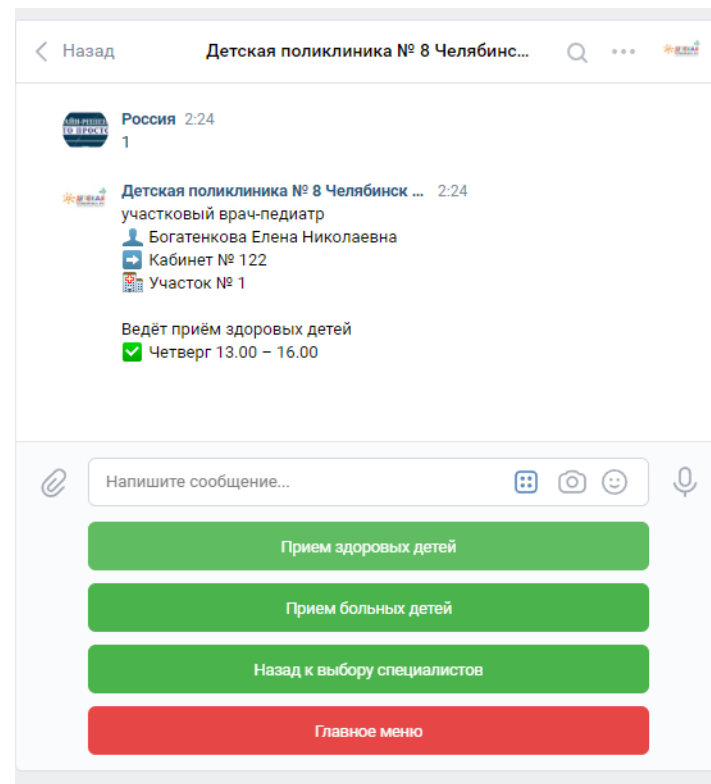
Назад Детская поликлиника № 8 Челябинс...

Россия 2:24
1

Детская поликлиника № 8 Челябинск ... 2:24
участковый врач-педиатр
Богатенкова Елена Николаевна
Кабинет № 122
Участок № 1

Ведёт приём здоровых детей
Четверг 13.00 – 16.00

Напишите сообщение...

Прием здоровых детей

Прием больных детей

Назад к выбору специалистов

Главное меню